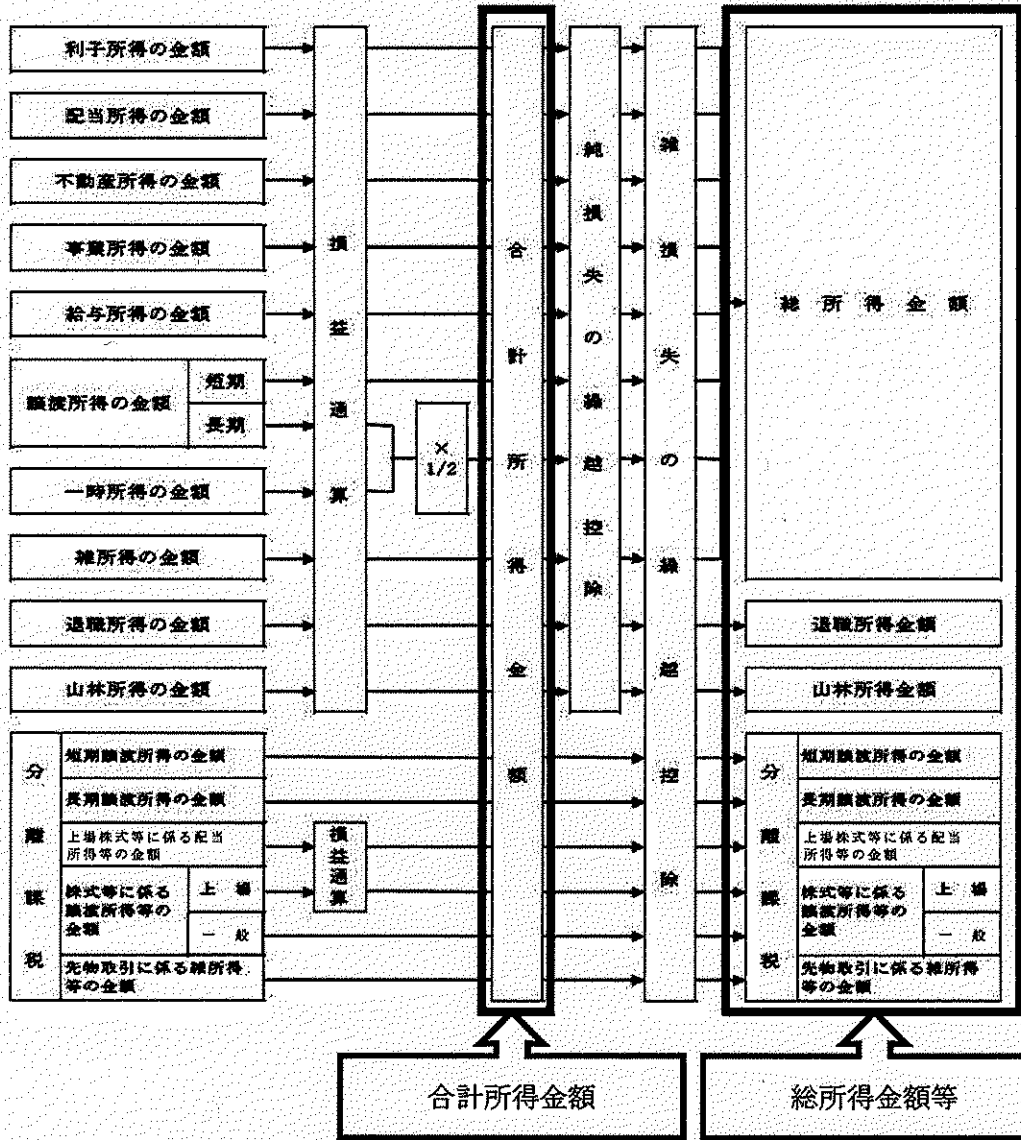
利子所得の金額

配当所得の金額

不動産所得の金額

事業所得の金額

給与所得の金額

譲渡所得の金額

短期

長期

一時所得の金額

雑所得の金額

退職所得の金額

山林所得の金額

分離課税

短期譲渡所得の金額

長期譲渡所得の金額

上場株式等に係る配当所得等の金額

株式等に係る譲渡所得等の金額

上場

一般

先物取引に係る雑所得等の金額

損益通算

× 1/2

損益通算

合計所得金額

純損失の繰越控除

雑損失の繰越控除

総所得金額

退職所得金額

山林所得金額

分離課税

短期譲渡所得の金額

長期譲渡所得の金額

上場株式等に係る配当所得等の金額

株式等に係る譲渡所得等の金額

上場

一般

先物取引に係る雑所得等の金額

合計所得金額

総所得金額等